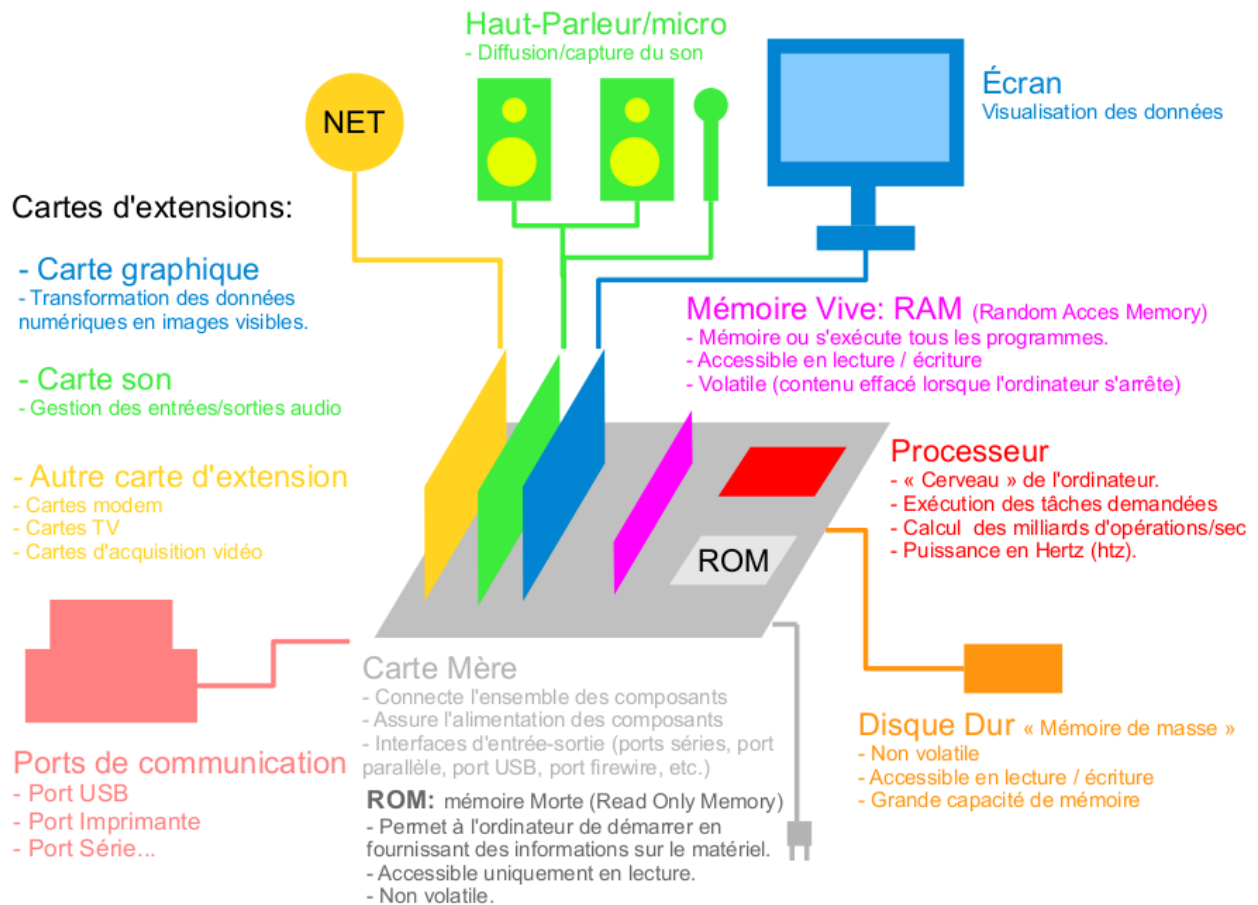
Haut-Parleur/micro
- Diffusion/capture du son

NET

Écran
Visualisation des données

Cartes d'extensions:

- Carte graphique
- Transformation des données numériques en images visibles.

- Carte son
- Gestion des entrées/sorties audio

- Autre carte d'extension
- Cartes modem
- Cartes TV
- Cartes d'acquisition vidéo

Mémoire Vive: RAM (Random Acces Memory)
- Mémoire ou s'exécute tous les programmes.
- Accessible en lecture / écriture
- Volatile (contenu effacé lorsque l'ordinateur s'arrête)

Processeur
- « Cerveau » de l'ordinateur.
- Exécution des tâches demandées
- Calcul des milliards d'opérations/sec
- Puissance en Hertz (htz).

ROM

Carte Mère
- Connecte l'ensemble des composants
- Assure l'alimentation des composants
- Interfaces d'entrée-sortie (ports séries, port parallèle, port USB, port firewire, etc.)

ROM: mémoire Morte (Read Only Memory)
- Permet à l'ordinateur de démarrer en fournissant des informations sur le matériel.
- Accessible uniquement en lecture.
- Non volatile.

Ports de communication
- Port USB
- Port Imprimante
- Port Série...

Disque Dur « Mémoire de masse »
- Non volatile
- Accessible en lecture / écriture
- Grande capacité de mémoire